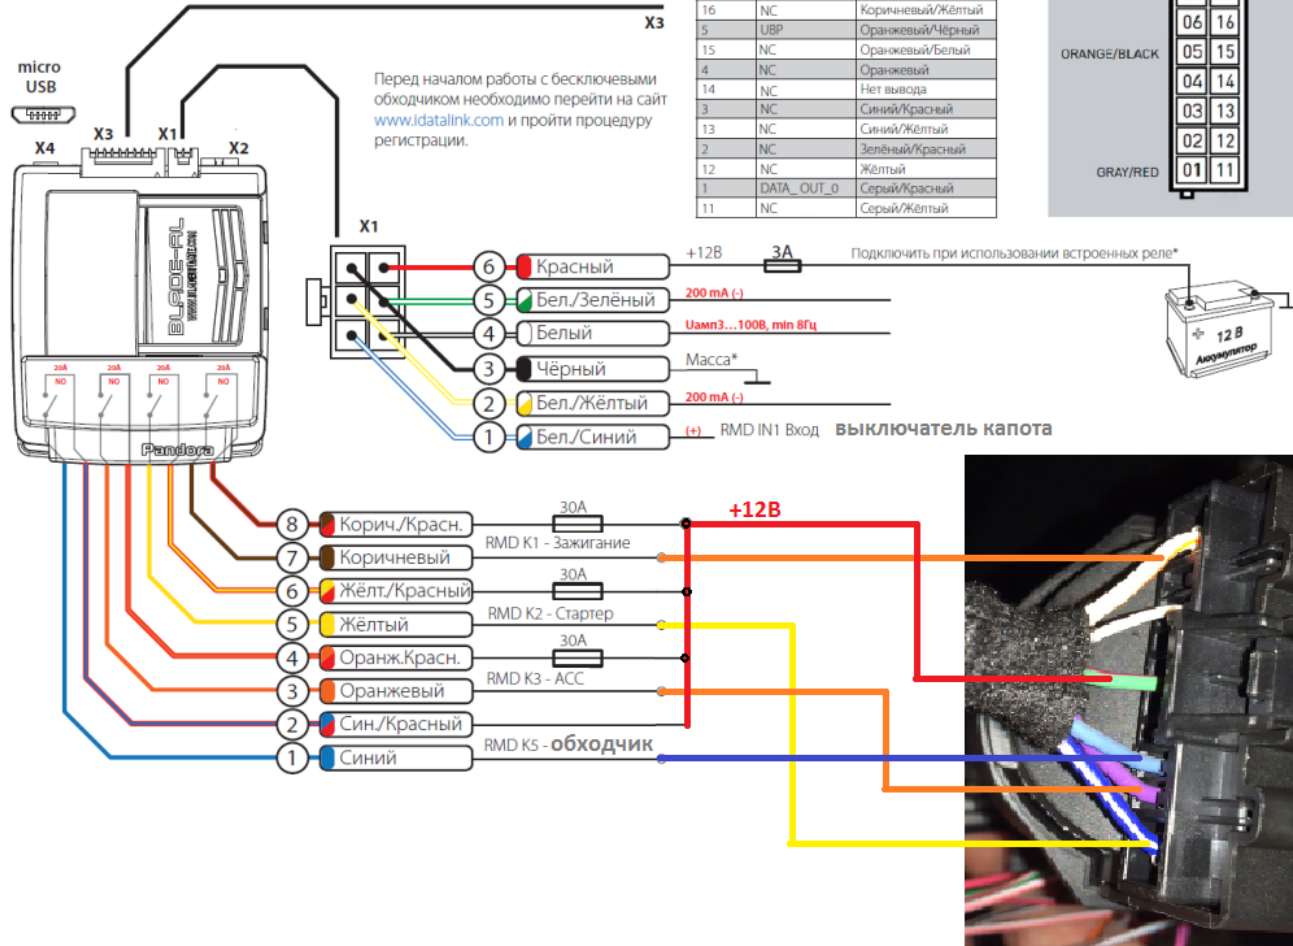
X3

micro USB

X4 X3 X1 X2

Перед началом работы с бесключевыми обходчиком необходимо перейти на сайт www.idatalink.com и пройти процедуру регистрации.

| 16 | NC | Коричневый/Жёлтый |
|---|---|---|
| 5 | UBP | Оранжевый/Чёрный |
| 15 | NC | Оранжевый/Белый |
| 4 | NC | Оранжевый |
| 14 | NC | Нет вывода |
| 3 | NC | Синий/Красный |
| 13 | NC | Синий/Жёлтый |
| 2 | NC | Зелёный/Красный |
| 12 | NC | Жёлтый |
| 1 | DATA_OUT_0 | Серый/Красный |
| 11 | NC | Серый/Жёлтый |

ORANGE/BLACK
GRAY/RED
06 16
05 15
04 14
03 13
02 12
01 11

BLADE-AL
Pandora
20A NO 20A NO 20A NO 20A NO

X1
6 Красный +12В 3А Подключить при использовании встроенных реле*
5 Бел./Зелёный 200 mA (-)
4 Белый Uампл3…100В, min 8Гц
3 Чёрный Масса*
2 Бел./Жёлтый 200 mA (-)
1 Бел./Синий (+) RMD IN1 Вход выключатель капота

12 В Аккумулятор

8 Корич./Красн. 30A
7 Коричневый RMD K1 - Зажигание
6 Жёлт./Красный 30A
5 Жёлтый RMD K2 - Стартер
4 Оранж.Красн. 30A
3 Оранжевый RMD K3 - ACC
2 Син./Красный
1 Синий RMD K5 - обходчик

+12В